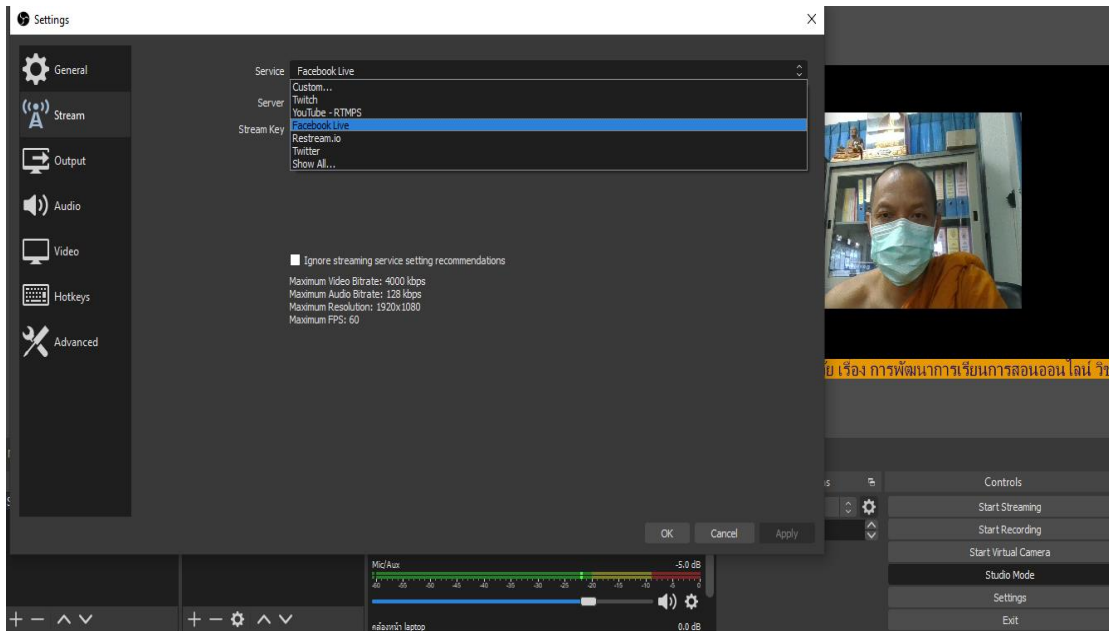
Settings

General
Stream
Output
Audio
Video
Hotkeys
Advanced

Service Facebook Live
Server
Stream Key

Custom...
Twitch
YouTube - RTMPS
Facebook Live
Restream.io
Twitter
Show All...

Ignore streaming service setting recommendations

Maximum Video Bitrate: 4000 kbps
Maximum Audio Bitrate: 128 kbps
Maximum Resolution: 1920x1080
Maximum FPS: 60

OK Cancel Apply

ย เรื่อง การพัฒนาการเรียนการสอนออนไลน์ วิช

Controls
Start Streaming
Start Recording
Start Virtual Camera
Studio Mode
Settings
Exit

Mic/Aux -5.0 dB
-60 -55 -50 -45 -40 -35 -30 -25 -20 -15 -10 -5 0

กล้องหน้า laptop 0.0 dB